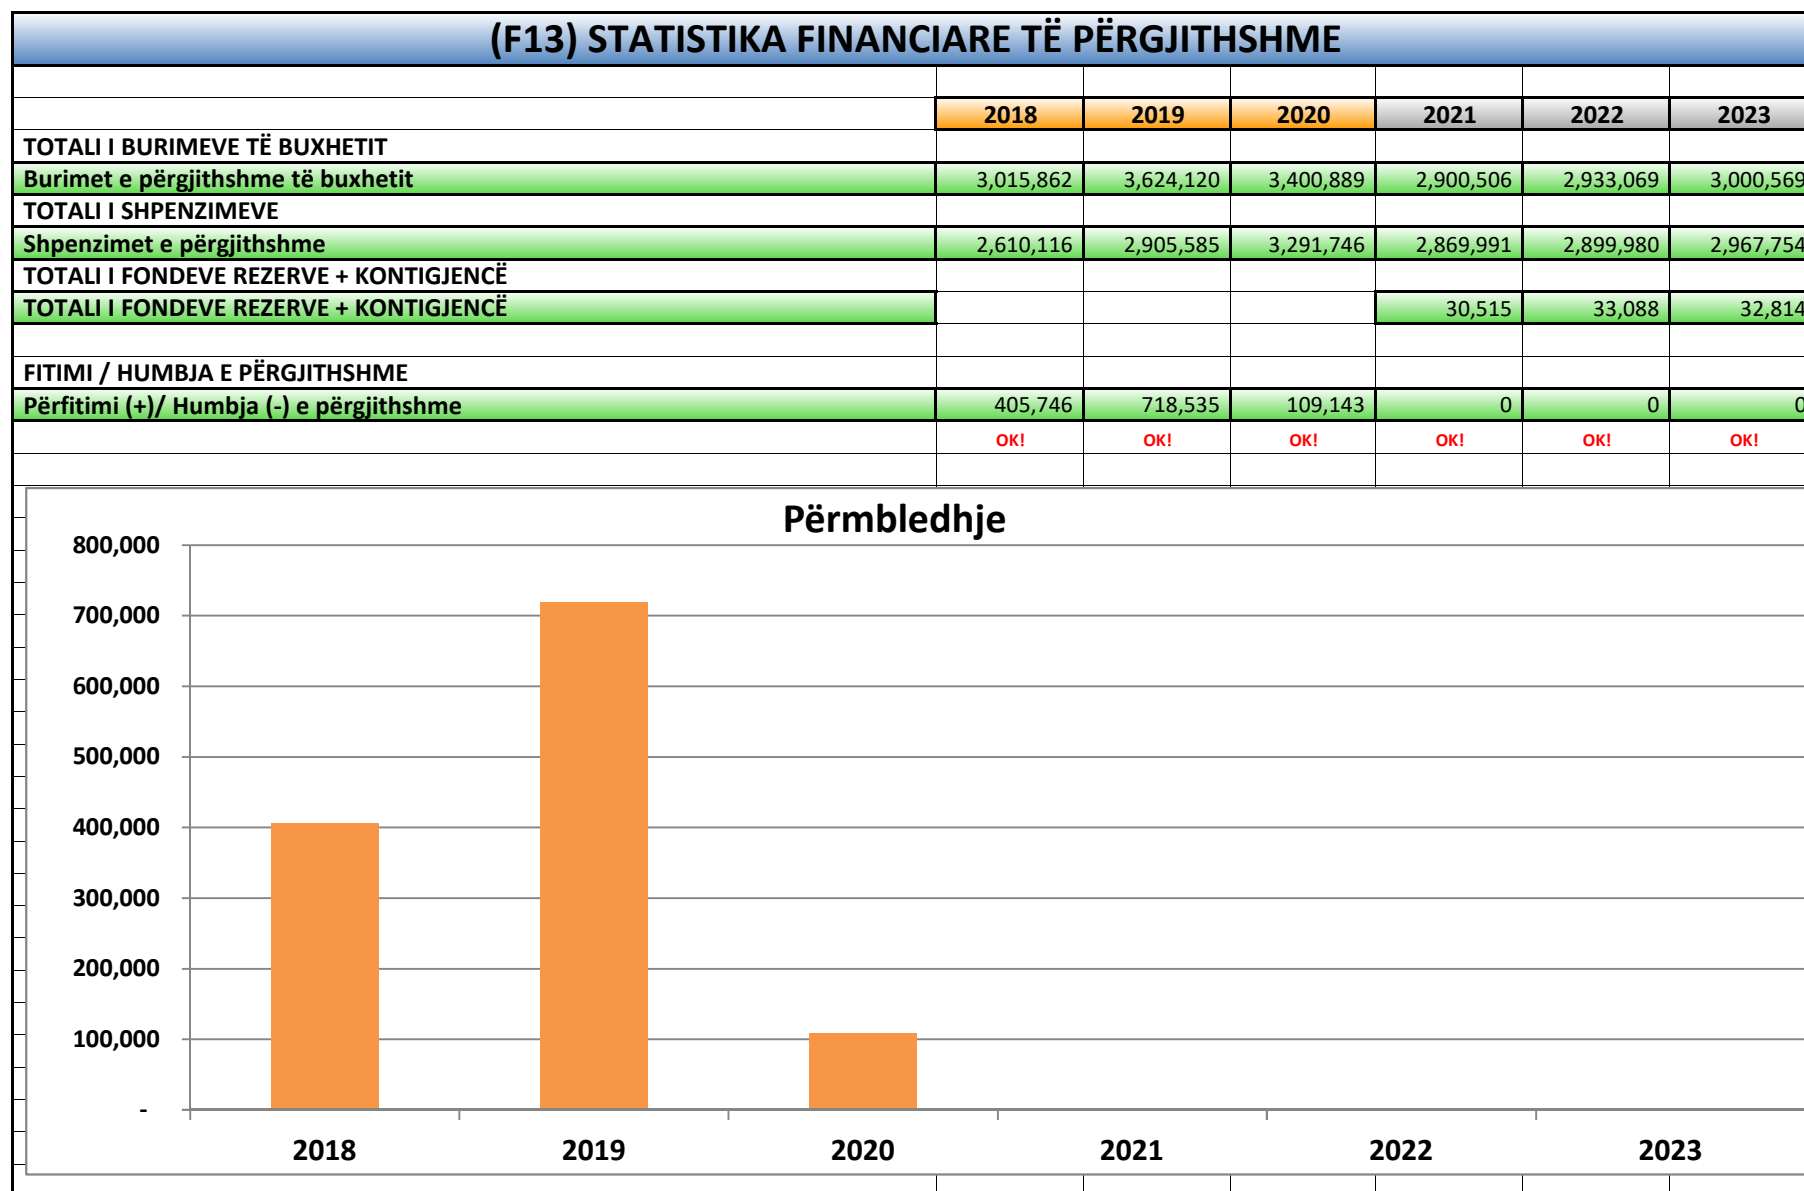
(F13) STATISTIKA FINANCIARE TË PËRGJITHSHME

| | 2018 | 2019 | 2020 | 2021 | 2022 | 2023 |
|---|---|---|---|---|---|---|
| TOTALI I BURIMEVE TË BUXHETIT | | | | | | |
| Burimet e përgjithshme të buxhetit | 3,015,862 | 3,624,120 | 3,400,889 | 2,900,506 | 2,933,069 | 3,000,569 |
| TOTALI I SHPENZIMEVE | | | | | | |
| Shpenzimet e përgjithshme | 2,610,116 | 2,905,585 | 3,291,746 | 2,869,991 | 2,899,980 | 2,967,754 |
| TOTALI I FONDEVE REZERVE + KONTIGJENCË | | | | | | |
| TOTALI I FONDEVE REZERVE + KONTIGJENCË | | | | 30,515 | 33,088 | 32,814 |
| | | | | | | |
| FITIMI / HUMBJA E PËRGJITHSHME | | | | | | |
| Përfitimi (+)/ Humbja (-) e përgjithshme | 405,746 | 718,535 | 109,143 | 0 | 0 | 0 |
| | OK! | OK! | OK! | OK! | OK! | OK! |

Përmbledhje

800,000
700,000
600,000
500,000
400,000
300,000
200,000
100,000
-

2018 2019 2020 2021 2022 2023